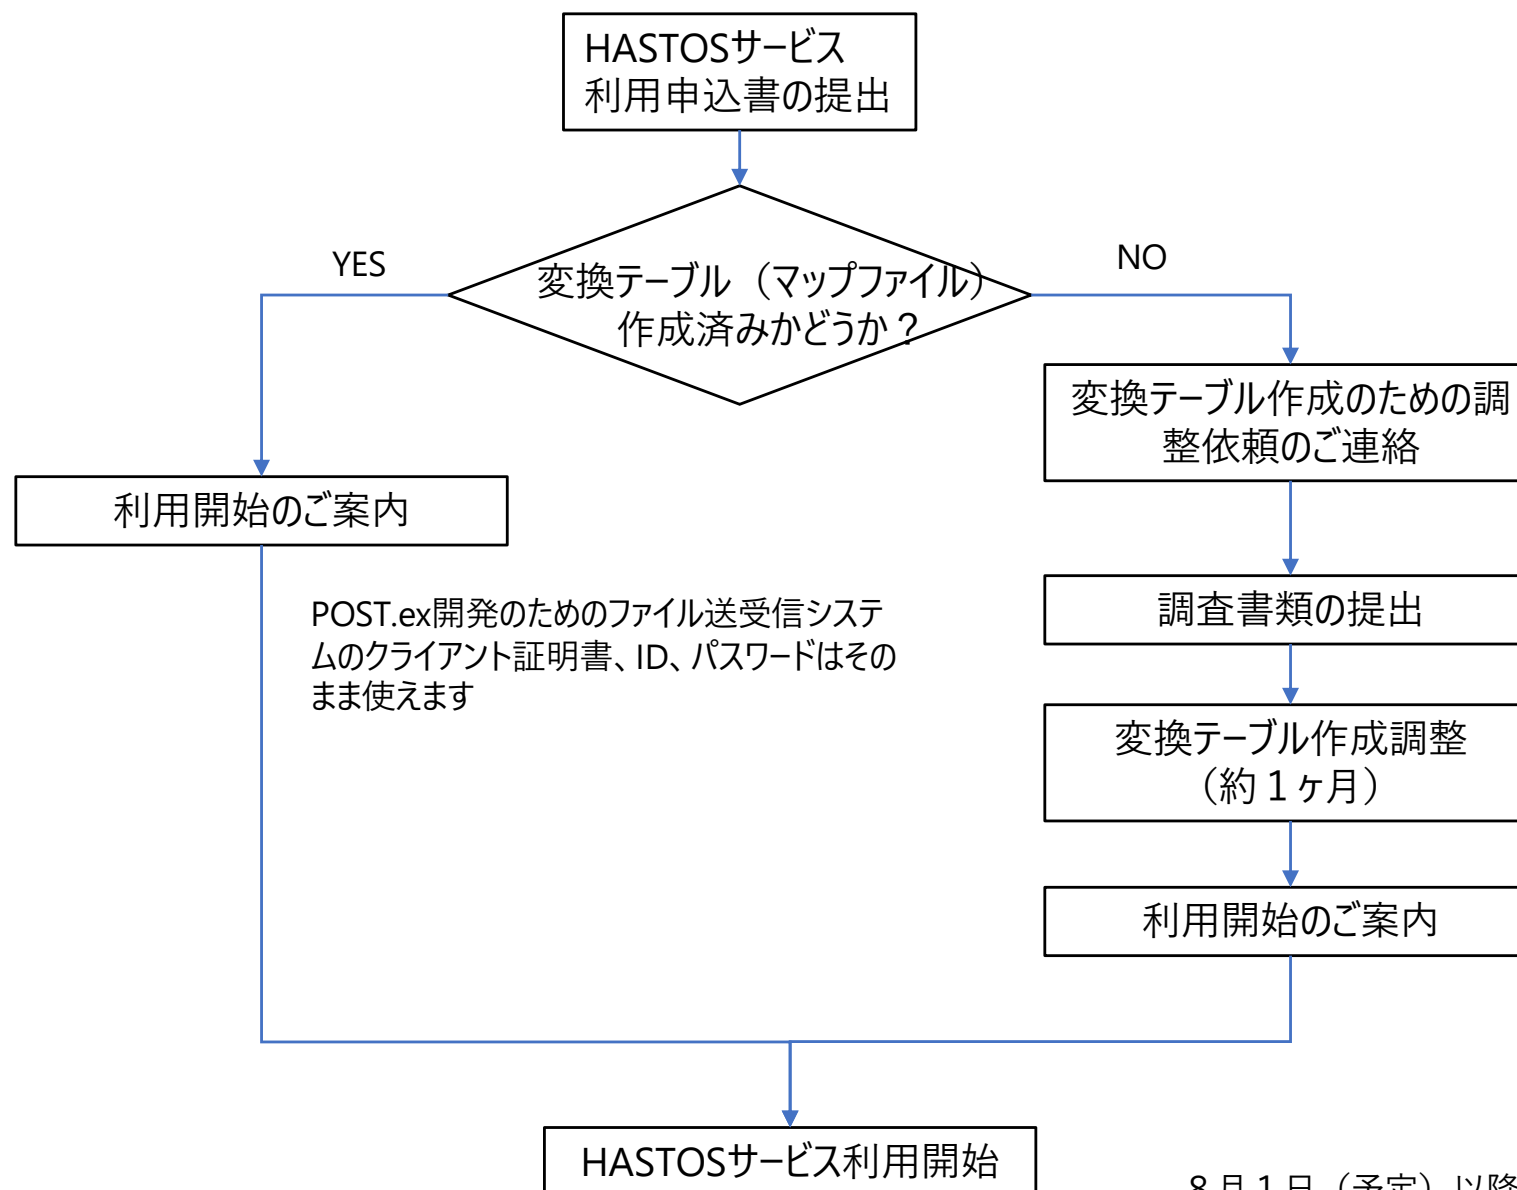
HASTOSサービス
利用申込書の提出

変換テーブル（マップファイル）
作成済みかどうか？

YES

NO

変換テーブル作成のための調
整依頼のご連絡

利用開始のご案内

調査書類の提出

POST.ex開発のためのファイル送受信システムのクライアント証明書、ID、パスワードはそのまま使えます

変換テーブル作成調整
（約１ヶ月）

利用開始のご案内

HASTOSサービス利用開始

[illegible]